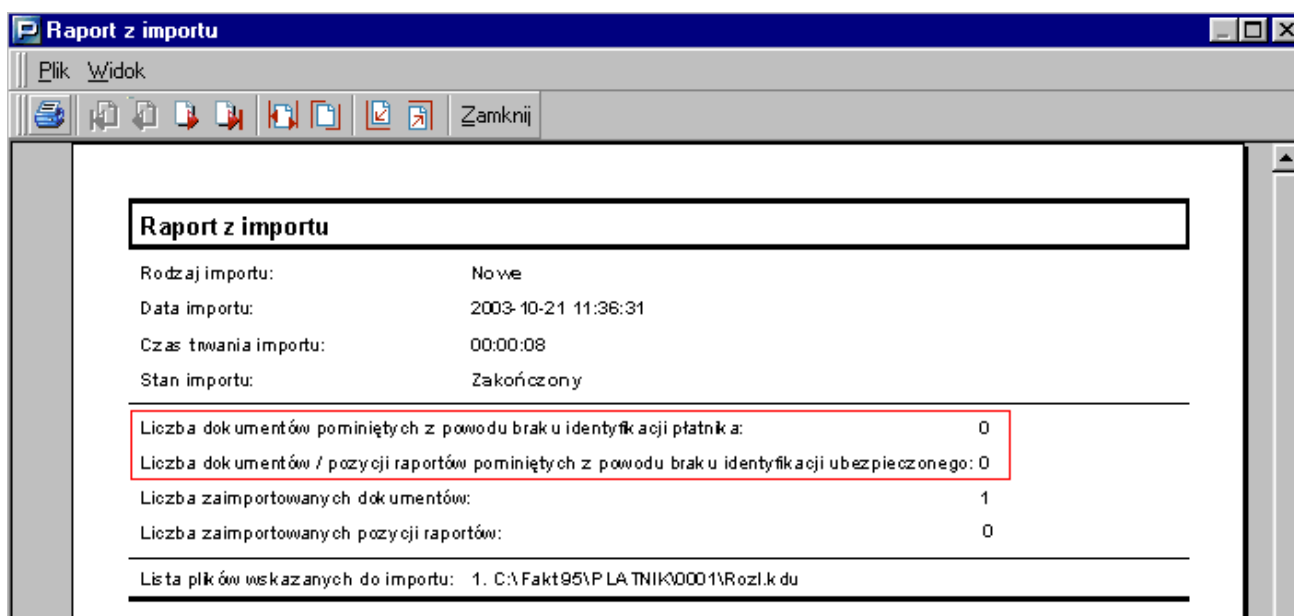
Raport z importu

Plik Widok

Zamknij

Raport z importu

| Rodzaj importu: | Nowe |
|---|---|
| Data importu: | 2003-10-21 11:36:31 |
| Czas trwania importu: | 00:00:08 |
| Stan importu: | Zakończony |

| Liczba dokumentów pominiętych z powodu braku identyfikacji płatnika: | 0 |
|---|---|
| Liczba dokumentów / pozycji raportów pominiętych z powodu braku identyfikacji ubezpieczonego: | 0 |
| Liczba zaimportowanych dokumentów: | 1 |
| Liczba zaimportowanych pozycji raportów: | 0 |

Lista plików wskazanych do importu: 1. C:\Fakt95\PLATNIK\0001\Rozl.kdu